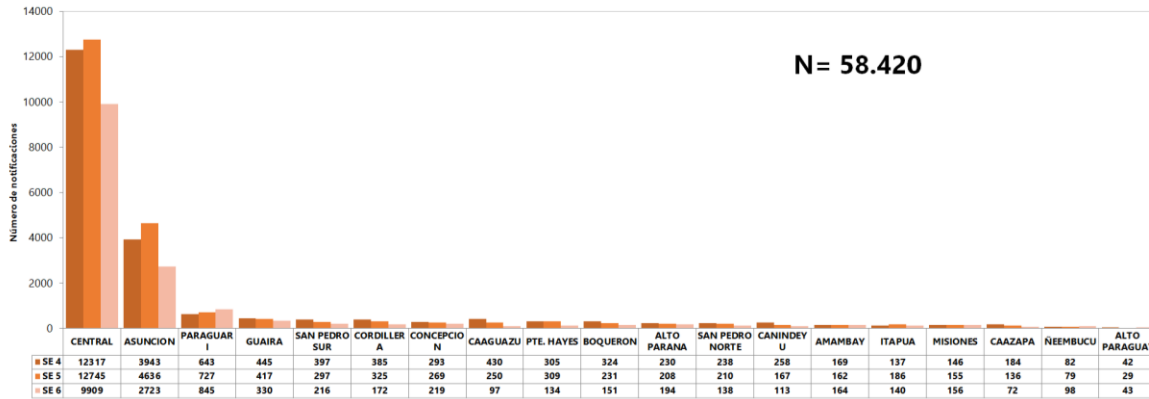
14000
12000
10000
8000
6000
4000
2000
0

Número de notificaciones

N= 58.420

| | CENTRAL | ASUNCION | PARAGUARI | GUAIRA | SAN PEDRO SUR | CORDILLERA | CONCEPCION | CAAGUAZU | PTE. HAYES | BOQUERON | ALTO PARANA | SAN PEDRO NORTE | CANINDEYU | AMAMBAY | ITAPUA | MISIONES | CAAZAPA | ÑEEMBUCU | ALTO PARAGUA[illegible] |
|---|---|---|---|---|---|---|---|---|---|---|---|---|---|---|---|---|---|---|---|
| SE 4 | 12317 | 3943 | 643 | 445 | 397 | 385 | 293 | 430 | 305 | 324 | 230 | 238 | 258 | 169 | 137 | 146 | 184 | 82 | 42 |
| SE 5 | 12745 | 4636 | 727 | 417 | 297 | 325 | 269 | 250 | 309 | 231 | 208 | 210 | 167 | 162 | 186 | 155 | 136 | 79 | 29 |
| SE 6 | 9909 | 2723 | 845 | 330 | 216 | 172 | 219 | 97 | 134 | 151 | 194 | 138 | 113 | 164 | 140 | 156 | 72 | 98 | 43 |